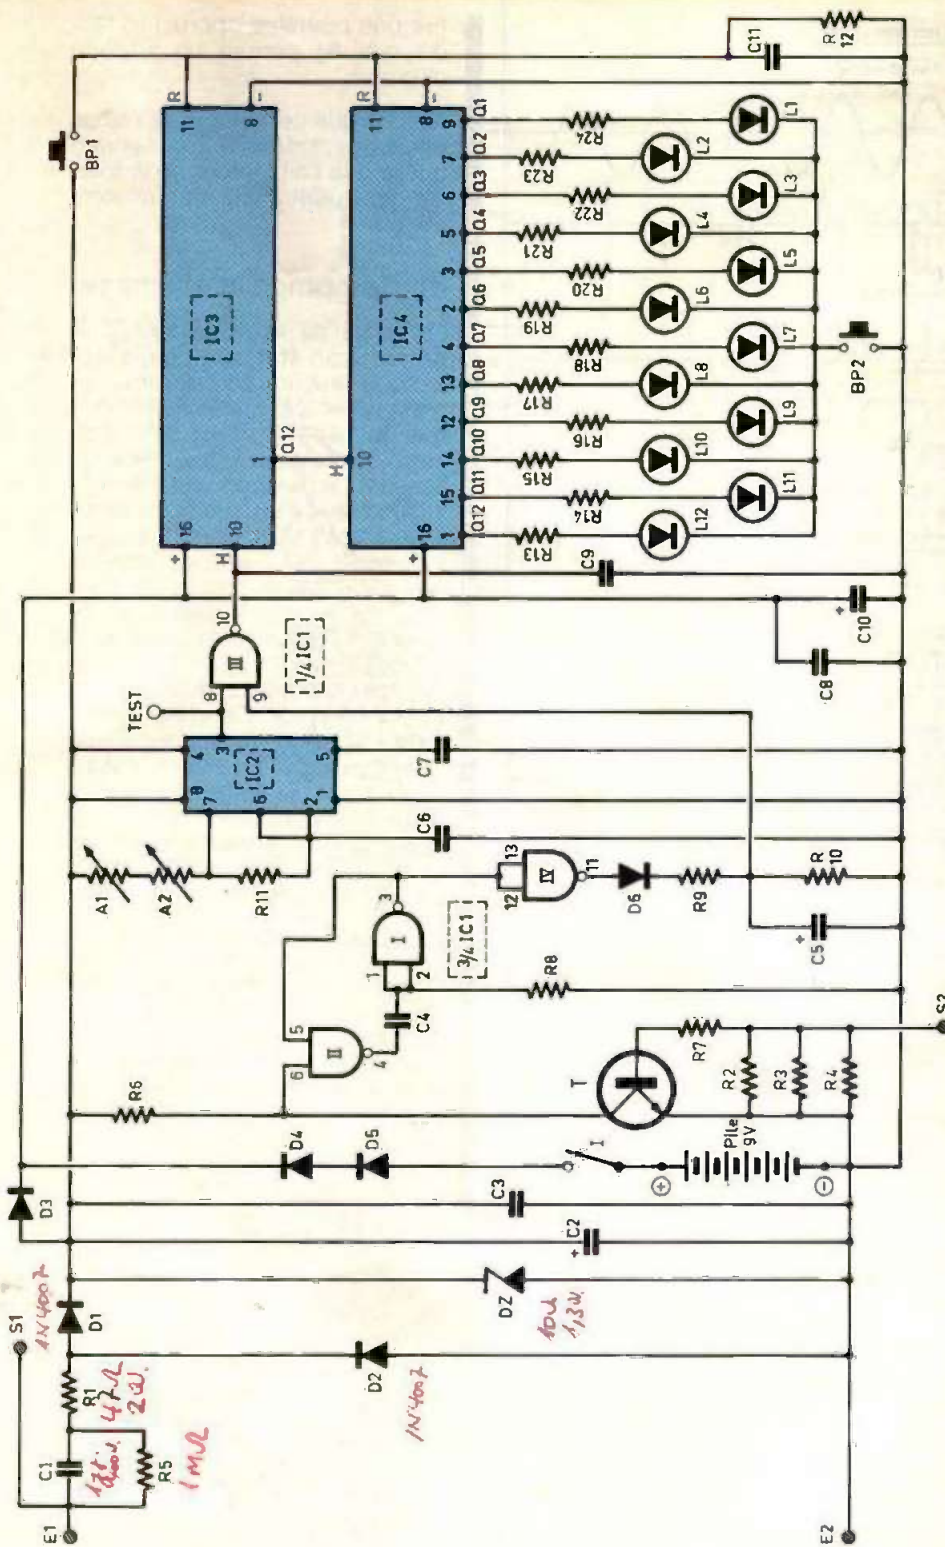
BP1
R
11
8
R
11
8
Q1
9
Q2
7
Q3
6
Q4
5
Q5
3
Q6
2
Q7
4
Q8
13
Q9
12
Q10
14
Q11
15
Q12
1
IC3
IC4
Q12
1
H
10
16
10
H
16
+
+
R24
R23
R22
R21
R20
R19
R18
R17
R16
R15
R14
R13
L1
L2
L3
L4
L5
L6
L7
L8
L9
L10
L11
L12
C11
R 12
BP2
C9
C10
C8
10
III
8
9
1/4 IC1
TEST
4
3
5
8
7
IC2
6
2
1
C7
C6
A1
A2
R11
13
12
IV
11
D6
R9
R 10
3
I
1
2
3/4 IC1
C5
R8
5
6
II
4
C4
R6
T
R7
R2
R3
R4
S2
D4
D5
I
Pile 9V
⊕
⊖
D3
C3
C2
D1
1N4007
S1
DZ
10 V 1,3 W
R1
47 Ω 2 W
D2
1N4007
C1
1μF 400 V
R5
1 MΩ
E1
E2